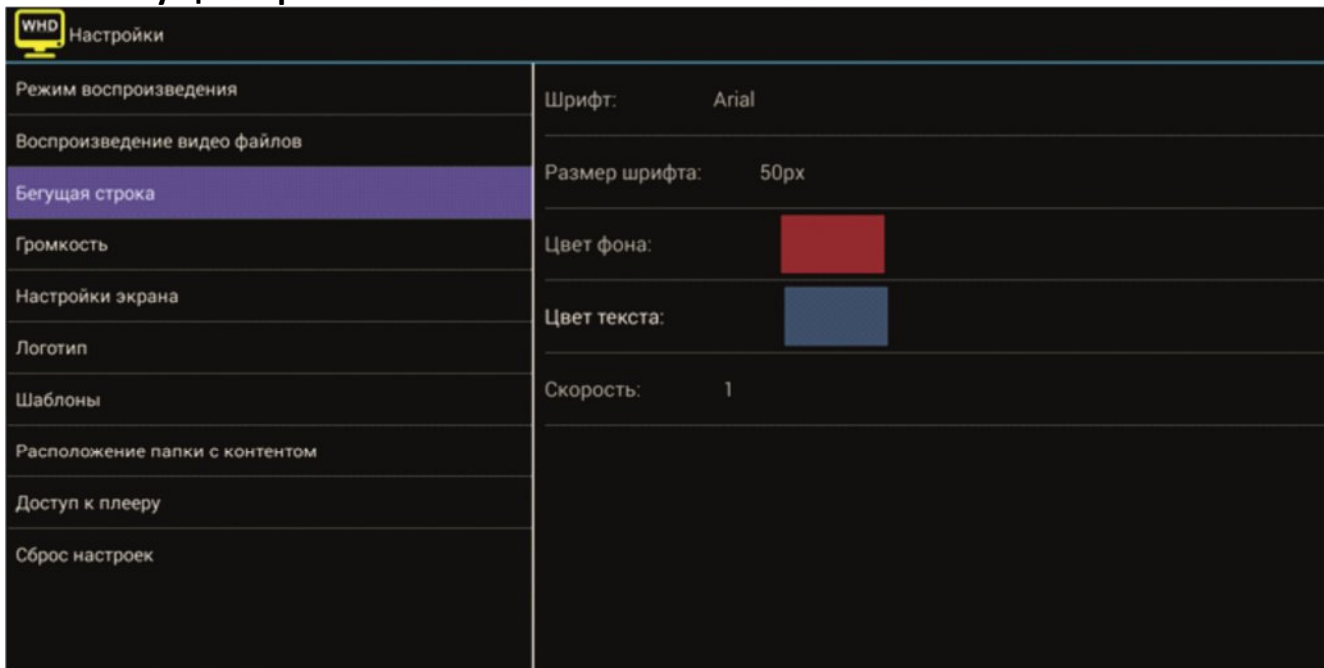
WHD Настройки

Режим воспроизведения

Воспроизведение видео файлов

Бегущая строка

Громкость

Настройки экрана

Логотип

Шаблоны

Расположение папки с контентом

Доступ к плееру

Сброс настроек

Шрифт: Arial

Размер шрифта: 50px

Цвет фона:

Цвет текста:

Скорость: 1